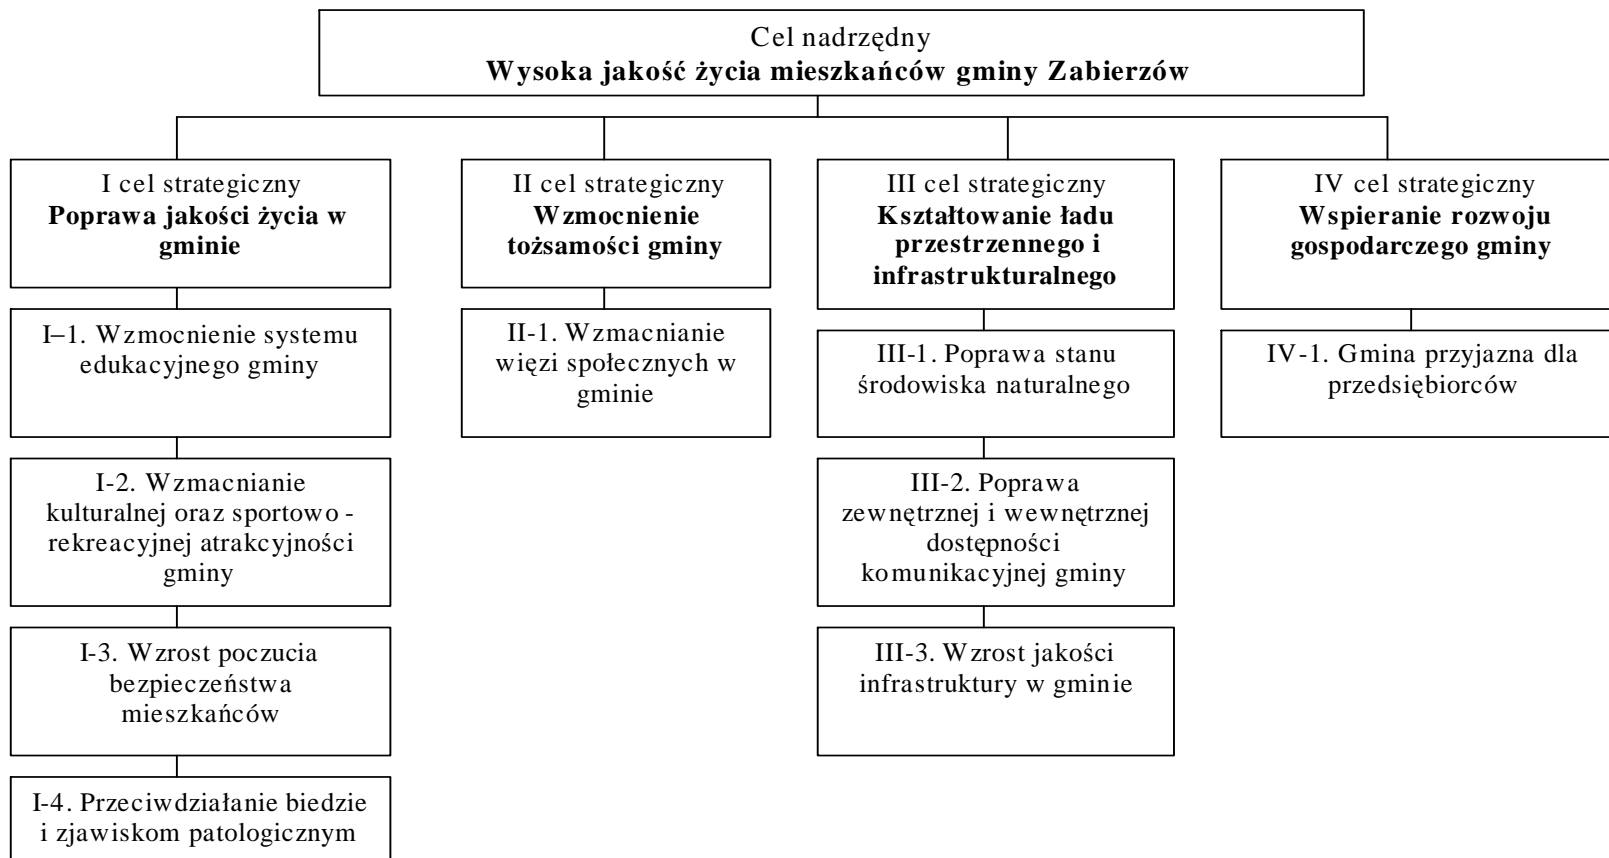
Cel nadrzędny
**Wysoka jakość życia mieszkańców gminy Zabierzów**

I cel strategiczny
**Poprawa jakości życia w gminie**

I–1. Wzmocnienie systemu edukacyjnego gminy

I-2. Wzmacnianie kulturalnej oraz sportowo - rekreacyjnej atrakcyjności gminy

I-3. Wzrost poczucia bezpieczeństwa mieszkańców

I-4. Przeciwdziałanie biedzie i zjawiskom patologicznym

II cel strategiczny
**Wzmocnienie tożsamości gminy**

II-1. Wzmacnianie więzi społecznych w gminie

III cel strategiczny
**Kształtowanie ładu przestrzennego i infrastrukturalnego**

III-1. Poprawa stanu środowiska naturalnego

III-2. Poprawa zewnętrznej i wewnętrznej dostępności komunikacyjnej gminy

III-3. Wzrost jakości infrastruktury w gminie

IV cel strategiczny
**Wspieranie rozwoju gospodarczego gminy**

IV-1. Gmina przyjazna dla przedsiębiorców